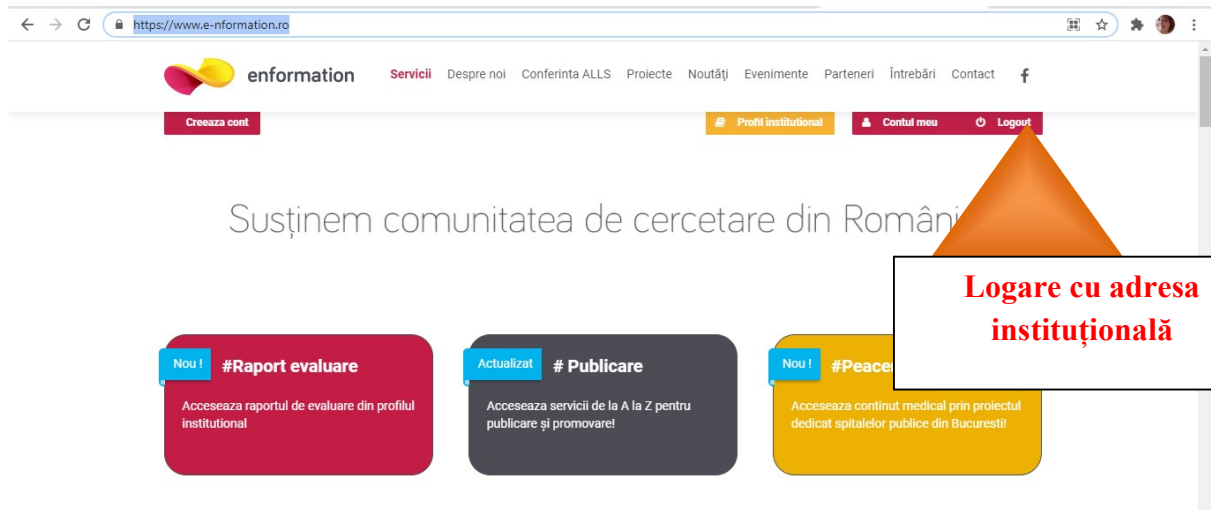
https://www.e-nformation.ro

enformation

Servicii Despre noi Conferinta ALLS Proiecte Noutăți Evenimente Parteneri Întrebări Contact f

Creeaza cont

Profil institutional

Contul meu

Logout

Susținem comunitatea de cercetare din Români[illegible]

Logare cu adresa instituțională

Nou !
#Raport evaluare
Acceseaza raportul de evaluare din profilul institutional

Actualizat
# Publicare
Acceseaza servicii de la A la Z pentru publicare și promovare!

Nou !
#Peace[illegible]
Acceseaza continut medical prin proiectul dedicat spitalelor publice din Bucuresti!